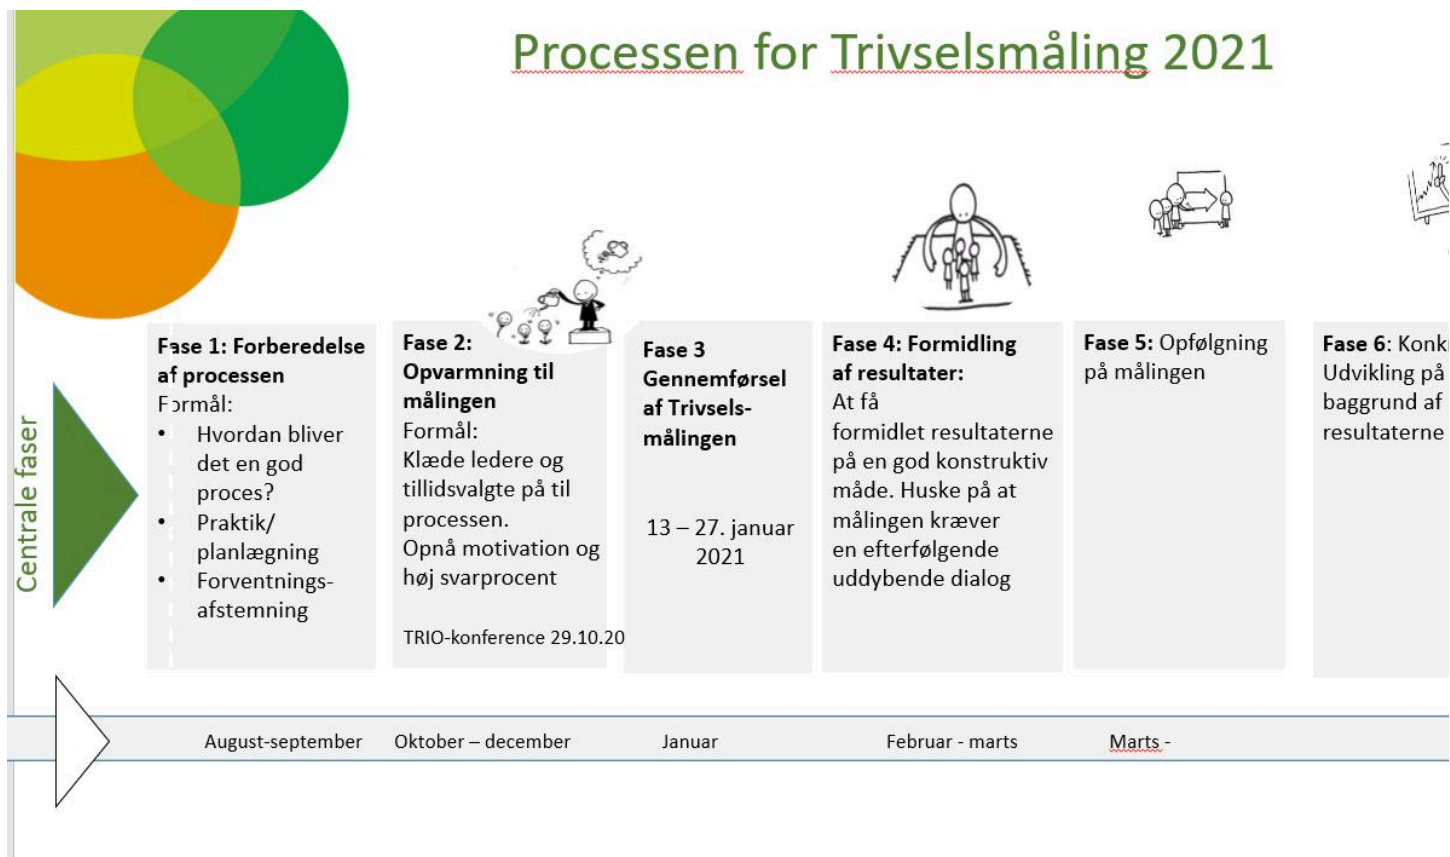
Processen for Trivselsmåling 2021

Centrale faser

Fase 1: Forberedelse af processen
Formål:
• Hvordan bliver det en god proces?
• Praktik/ planlægning
• Forventnings-afstemning

Fase 2: Opvarmning til målingen
Formål:
Klæde ledere og tillidsvalgte på til processen.
Opnå motivation og høj svarprocent

TRIO-konference 29.10.20

Fase 3 Gennemførsel af Trivselsmålingen

13 – 27. januar 2021

Fase 4: Formidling af resultater:
At få formidlet resultaterne på en god konstruktiv måde. Huske på at målingen kræver en efterfølgende uddybende dialog

Fase 5: Opfølgning på målingen

Fase 6: Konk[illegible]
Udvikling på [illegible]
baggrund af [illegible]
resultaterne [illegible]

August-september
Oktober – december
Januar
Februar - marts
Marts -